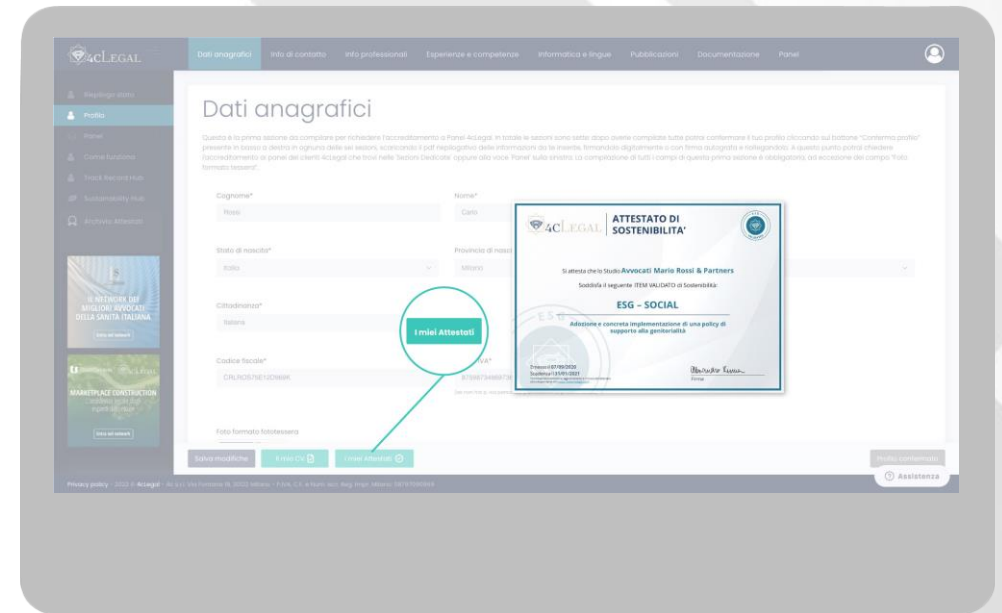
4CLEGAL

Dati anagrafici | Info di contatto | Info professionali | Esperienze e competenze | Informatica e lingue | Pubblicazioni | Documentazione | Panel

Riepilogo stato
Profilo
Panel
Come funziona
Track Record Hub
Sustainability Hub
Archivio Attestati

IL NETWORK DEI MIGLIORI AVVOCATI DELLA SANITÀ ITALIANA
Entra nel network

MARKETPLACE CONSTRUCTION
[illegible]
Entra nel network

Dati anagrafici

Questa è la prima sezione da compilare per richiedere l'accreditamento a Panel 4cLegal. In totale le sezioni sono sette: dopo averle compilate tutte potrai confermare il tuo profilo cliccando sul bottone "Conferma profilo" presente in basso a destra in ognuna delle sei sezioni, scaricando il pdf riepilogativo delle informazioni da te inserite, firmandolo digitalmente o con firma autografa e ricaricandolo. A questo punto potrai chiedere l'accreditamento ai panel dei clienti 4cLegal che trovi nelle "Sezioni Dedicate" oppure alla voce "Panel" sulla sinistra. La compilazione di tutti i campi di questa prima sezione è obbligatoria, ad eccezione del campo "Foto formato tessera".

Cognome*
Rossi
Nome*
Carlo

Stato di nascita*
Italia
Provincia di nascita
Milano

Cittadinanza*
Italiana

Codice fiscale*
CRLRSS76E12D969K
Partita IVA*
87998734969736
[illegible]

Foto formato fototessera

I miei Attestati

4CLEGAL
ATTESTATO DI SOSTENIBILITA'

Si attesta che lo Studio Avvocati Mario Rossi & Partners
Soddisfa il seguente ITEM VALIDATO di Sostenibilità:
ESG - SOCIAL
Adozione e concreta implementazione di una policy di supporto alla genitorialità

Emesso il 07/09/2020
Scadenza il 31/01/2021
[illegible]
Firma

Salva modifiche | Il mio CV | I miei Attestati

Profilo confermato

Assistenza

Privacy policy - 2022 © 4cLegal - 4c s.r.l. Via Fontana 18, 20122 Milano - P.IVA, C.F. e Num. Iscr. Reg. Impr. Milano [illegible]